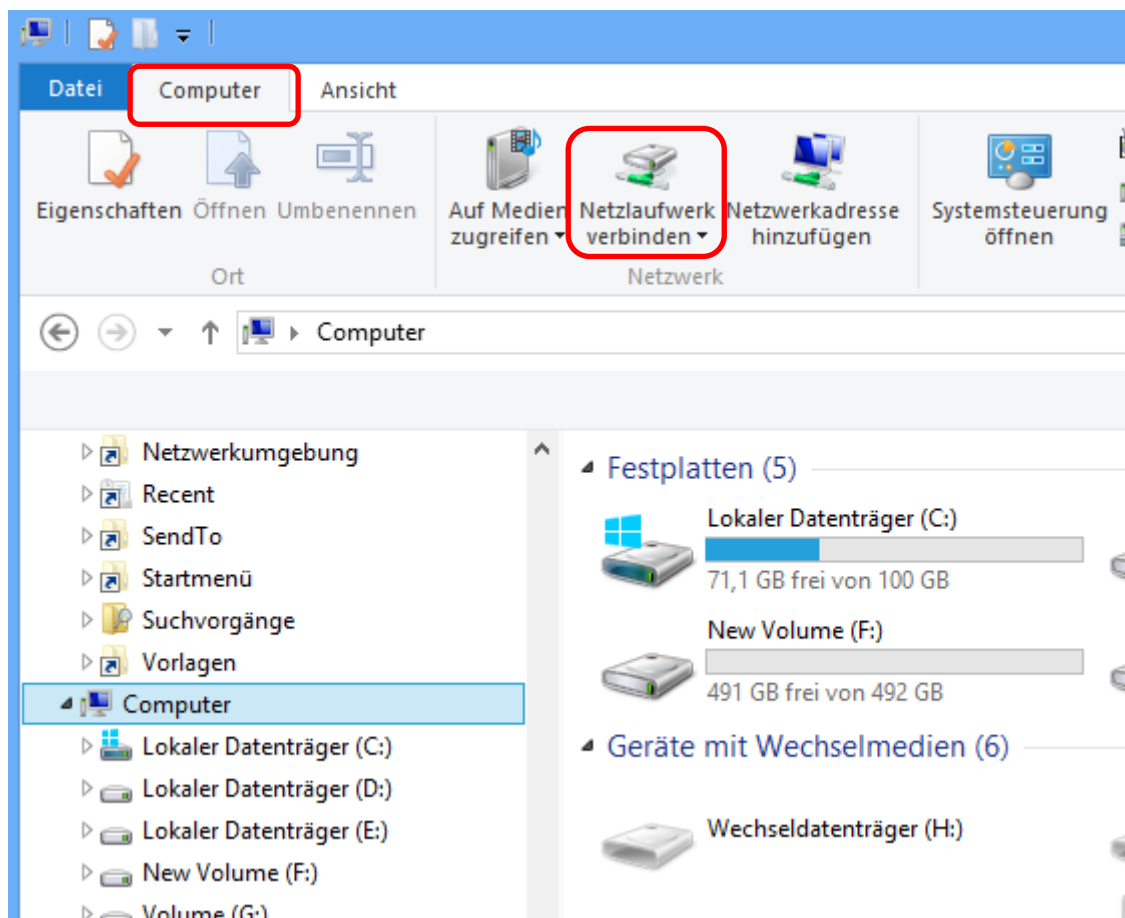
Datei Computer Ansicht

Eigenschaften Öffnen Umbenennen
Ort

Auf Medien zugreifen
Netzlaufwerk verbinden
Netzwerkadresse hinzufügen
Netzwerk

Systemsteuerung öffnen

Computer

Netzwerkumgebung
Recent
SendTo
Startmenü
Suchvorgänge
Vorlagen
Computer
Lokaler Datenträger (C:)
Lokaler Datenträger (D:)
Lokaler Datenträger (E:)
New Volume (F:)
Volume (G:)

Festplatten (5)
Lokaler Datenträger (C:)
71,1 GB frei von 100 GB
New Volume (F:)
491 GB frei von 492 GB

Geräte mit Wechselmedien (6)
Wechseldatenträger (H:)